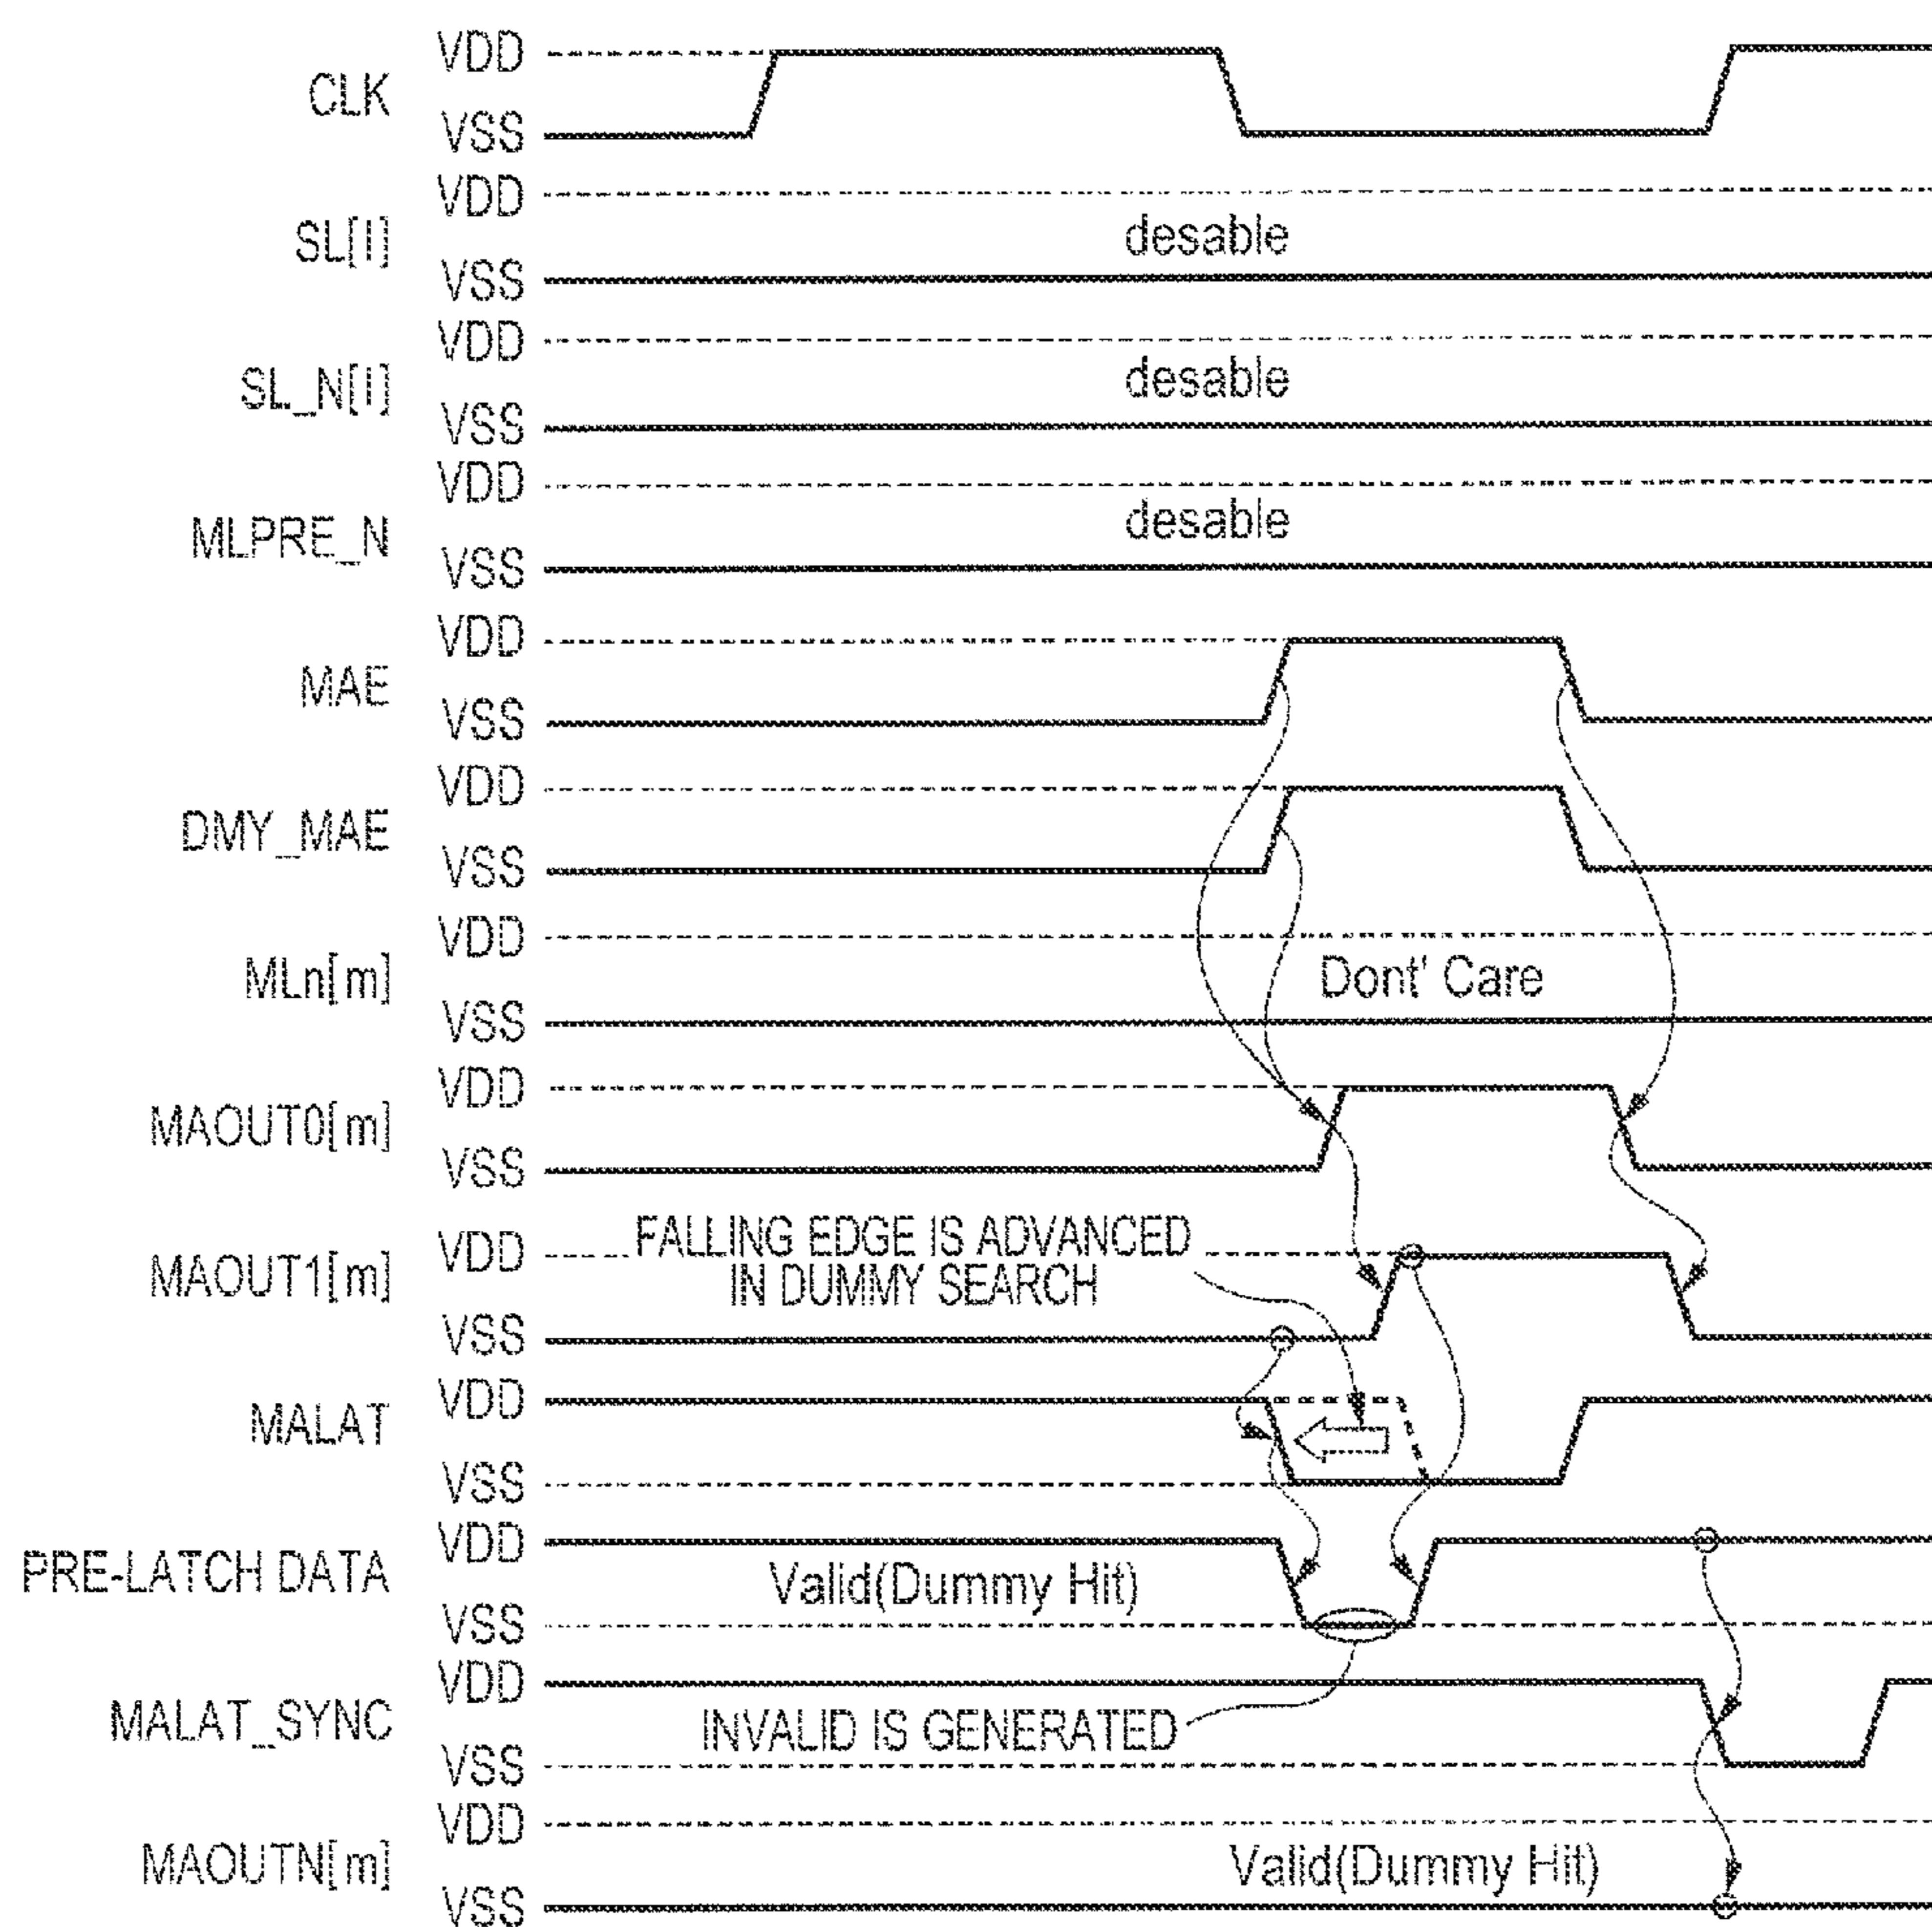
CLK VDD VSS
SL[I] VDD desable VSS
SL_N[I] VDD desable VSS
MLPRE_N VDD desable VSS
MAE VDD VSS
DMY_MAE VDD VSS
MLn[m] VDD Dont' Care VSS
MAOUT0[m] VDD VSS
MAOUT1[m] VDD FALLING EDGE IS ADVANCED IN DUMMY SEARCH VSS
MALAT VDD VSS
PRE-LATCH DATA VDD Valid(Dummy Hit) VSS
MALAT_SYNC VDD INVALID IS GENERATED VSS
MAOUTN[m] VDD Valid(Dummy Hit) VSS